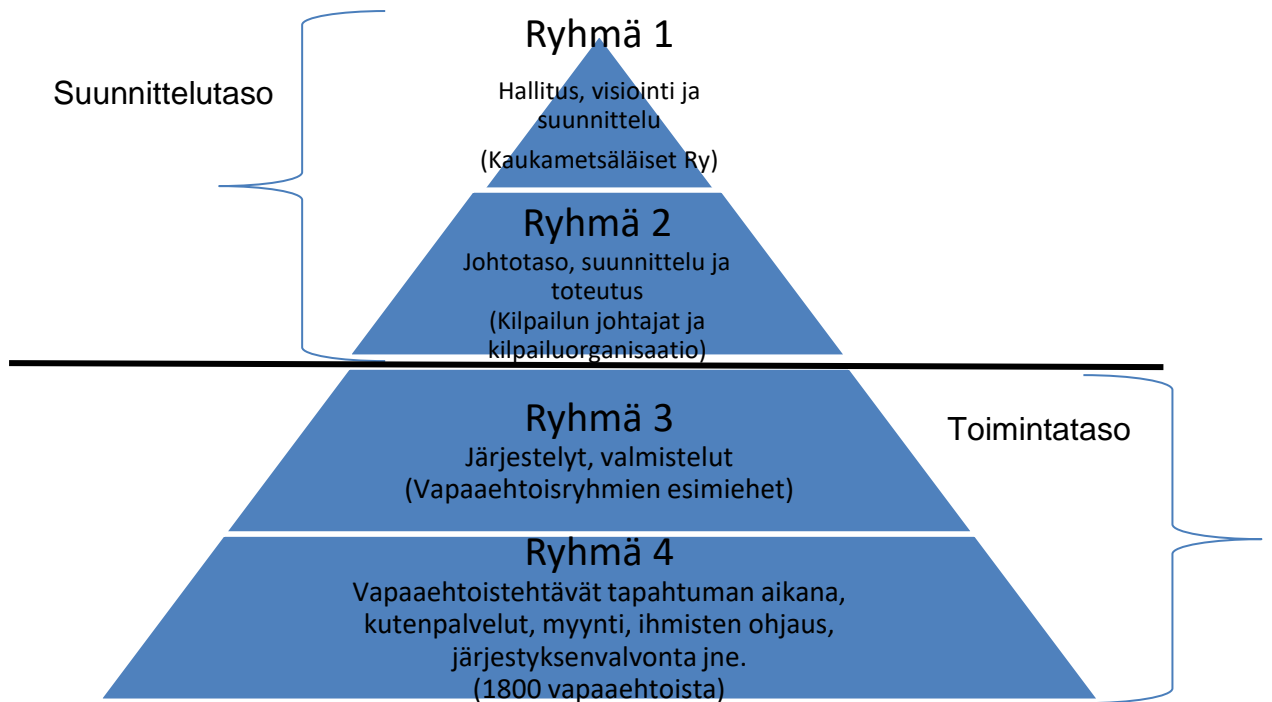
Suunnittelutaso

Ryhmä 1
Hallitus, visiointi ja suunnittelu
(Kaukametsäläiset Ry)

Ryhmä 2
Johtotaso, suunnittelu ja toteutus
(Kilpailun johtajat ja kilpailuorganisaatio)

Toimintataso

Ryhmä 3
Järjestelyt, valmistelut
(Vapaaehtoisryhmien esimiehet)

Ryhmä 4
Vapaaehtoistehtävät tapahtuman aikana, kutenpalvelut, myynti, ihmisten ohjaus, järjestyksenvalvonta jne.
(1800 vapaaehtoista)